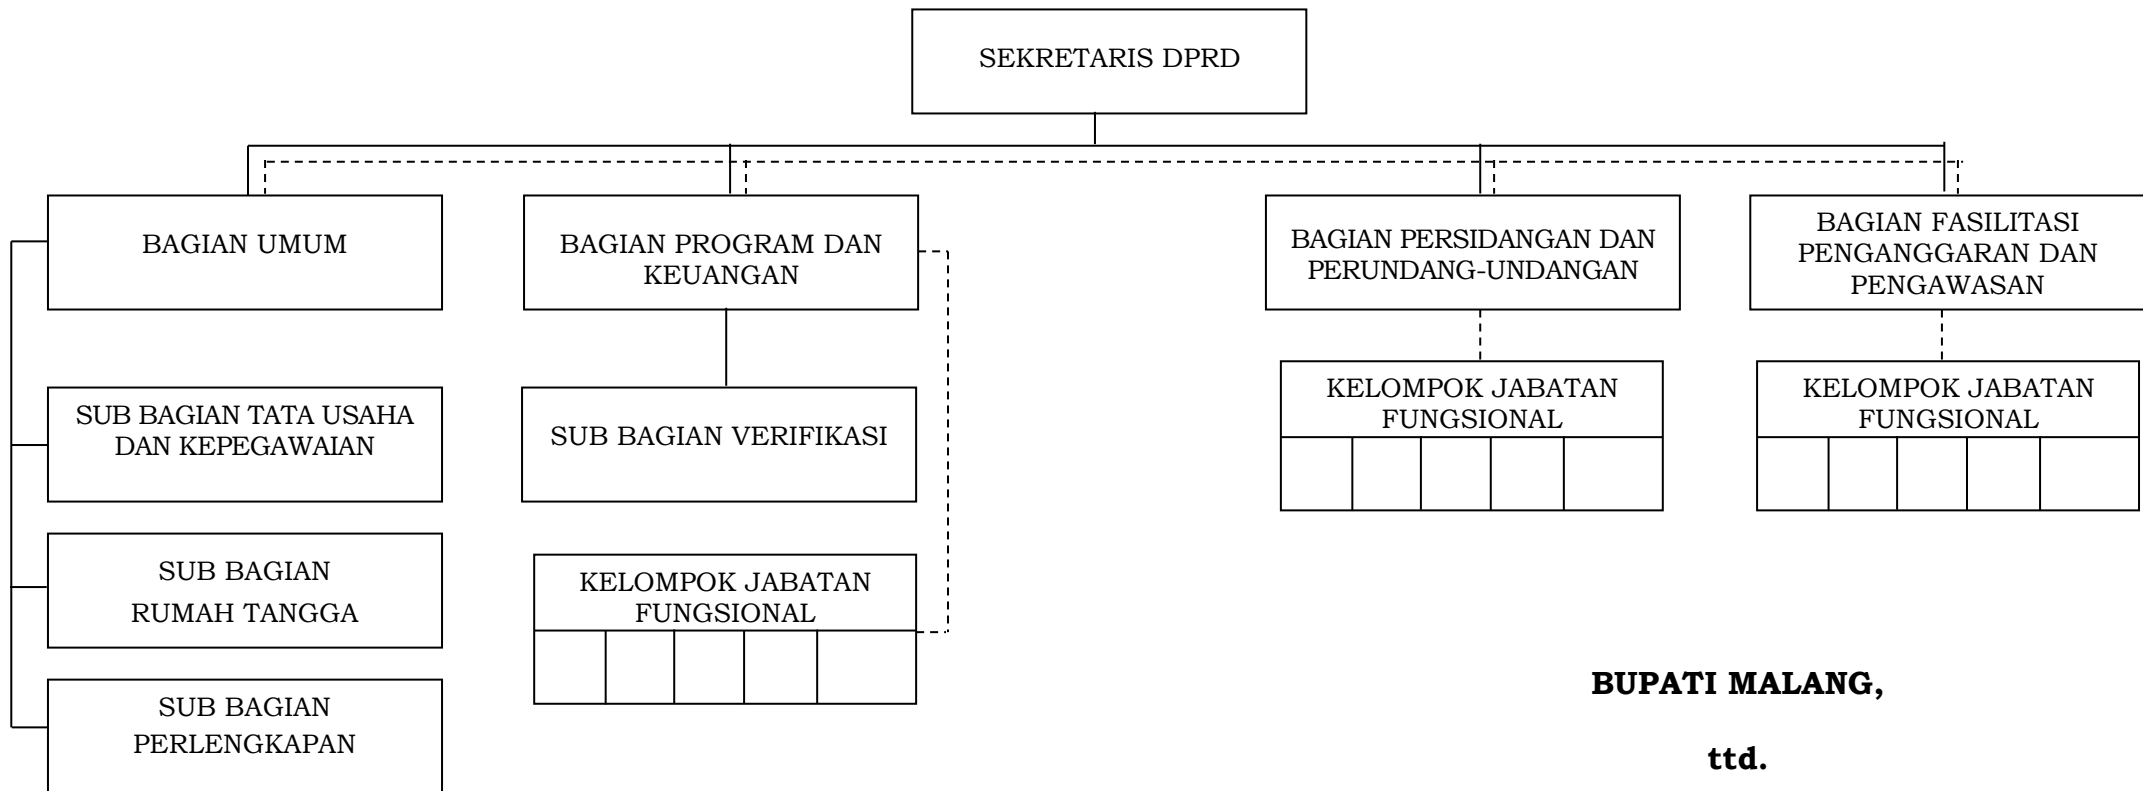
SEKRETARIS DPRD

BAGIAN UMUM

BAGIAN PROGRAM DAN KEUANGAN

BAGIAN PERSIDANGAN DAN PERUNDANG-UNDANGAN

BAGIAN FASILITASI PENGANGGARAN DAN PENGAWASAN

SUB BAGIAN TATA USAHA DAN KEPEGAWAIAN

SUB BAGIAN VERIFIKASI

KELOMPOK JABATAN FUNGSIONAL

KELOMPOK JABATAN FUNGSIONAL

SUB BAGIAN RUMAH TANGGA

KELOMPOK JABATAN FUNGSIONAL

SUB BAGIAN PERLENGKAPAN

**BUPATI MALANG,**

**ttd.**